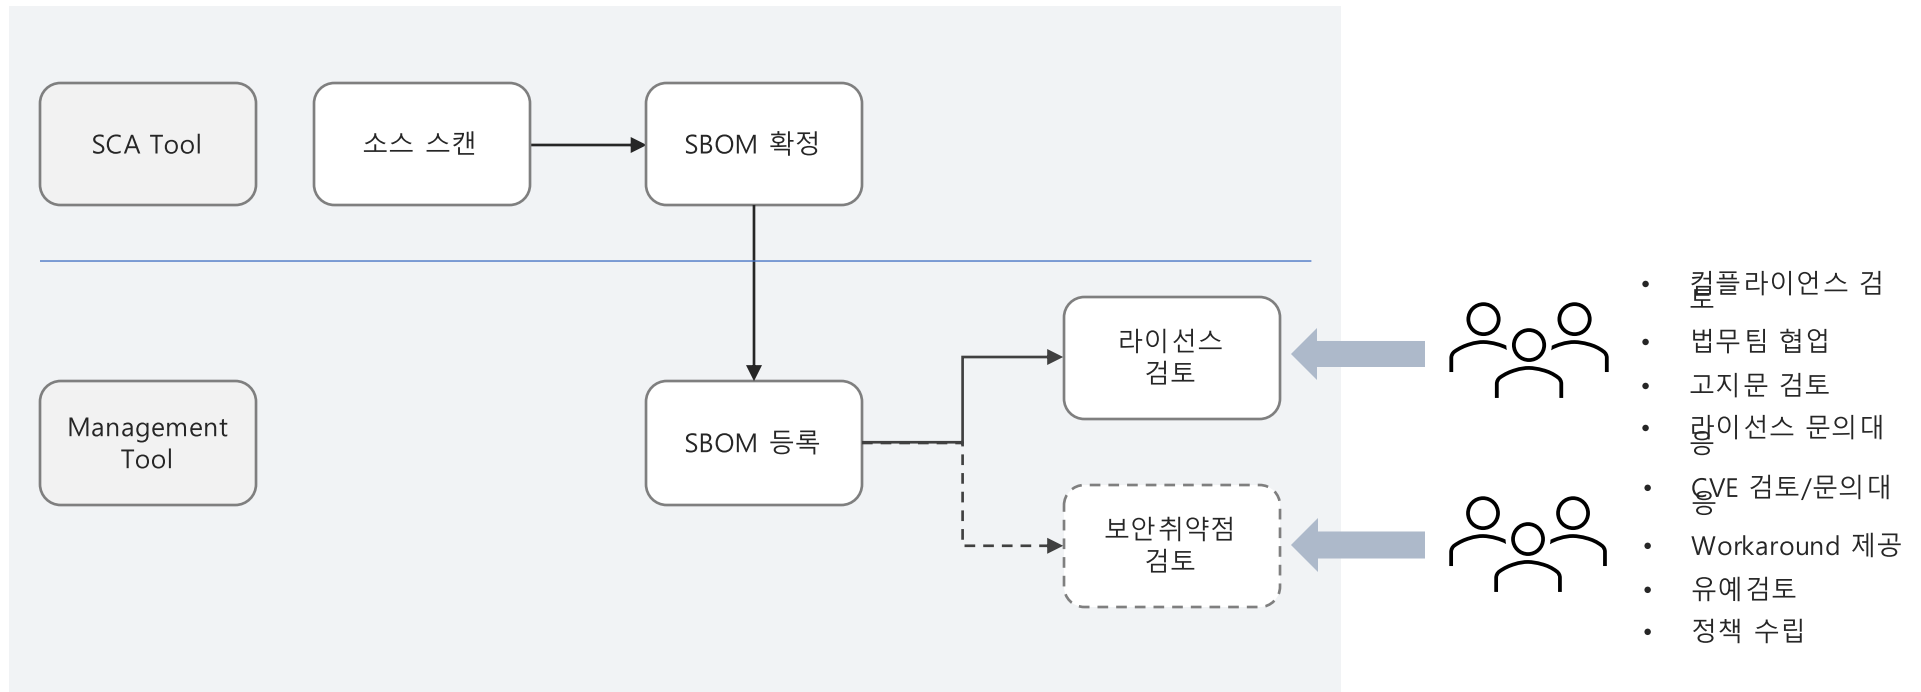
SCA Tool

소스 스캔

SBOM 확정

Management Tool

SBOM 등록

라이선스 검토

보안취약점 검토

• 컴플라이언스 검토
• 법무팀 협업
• 고지문 검토
• 라이선스 문의대응
• CVE 검토/문의대응
• Workaround 제공
• 유예검토
• 정책 수립